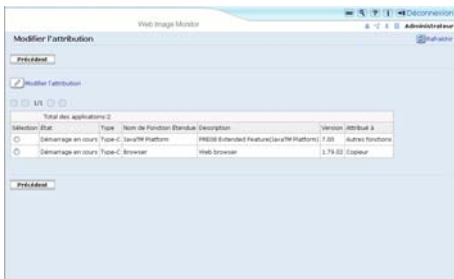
Déconnexion
Web Image Monitor
Administrateur
Modifier l'attribution
Rafraîchir
Précédent
Modifier l'attribution
1/1
Total des applications:2

| Sélection | État | Type | Nom de Fonction Étendue | Description | Version | Attribué à |
|---|---|---|---|---|---|---|
| ○ | Démarrage en cours | Type-C | JavaTM Platform | PRE08 Extended Feature(JavaTM Platform) | 7.00 | Autres fonctions |
| ○ | Démarrage en cours | Type-C | Browser | Web browser | 1.79.02 | Copieur |

Précédent